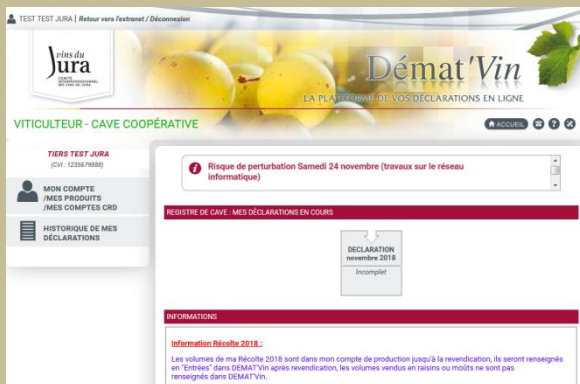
TEST TEST JURA | Retour vers l'extranet / Déconnexion

vins du Jura

COMITÉ INTERPROFESSIONNEL DES VINS DU JURA

Démat'Vin

LA PLATEFORME DE VOS DÉCLARATIONS EN LIGNE

VITICULTEUR - CAVE COOPÉRATIVE

ACCUEIL

TIERS TEST JURA
(CVI : 1235679888)

MON COMPTE
/MES PRODUITS
/MES COMPTES CRD

HISTORIQUE DE MES DÉCLARATIONS

Risque de perturbation Samedi 24 novembre (travaux sur le réseau informatique)

REGISTRE DE CAVE : MES DÉCLARATIONS EN COURS

DECLARATION
novembre 2018
Incomplet

INFORMATIONS

Information Récolte 2018 :

Les volumes de ma Récolte 2018 sont dans mon compte de production jusqu'à la revendication, ils seront renseignés en "Entrées" dans DEMAT'Vin après revendication, les volumes vendus en raisins ou moûts ne sont pas renseignés dans DEMAT'Vin.